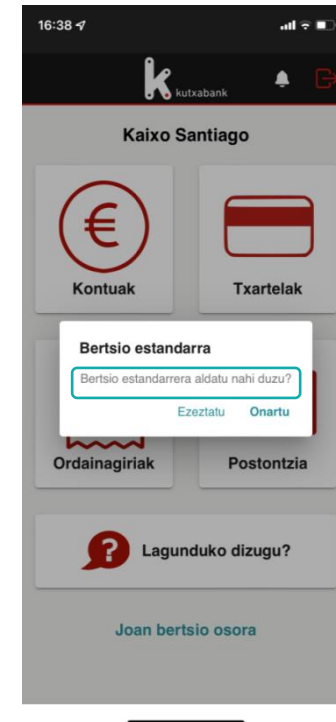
16:38

kutxabank

Kaixo Santiago

€

Kontuak

Txartelak

Bertsio estandarra

Bertsio estandarrera aldatu nahi duzu?

Ezeztatu Onartu

Ordainagiriak

Postontzia

?

Lagunduko dizugu?

Joan bertsio osora